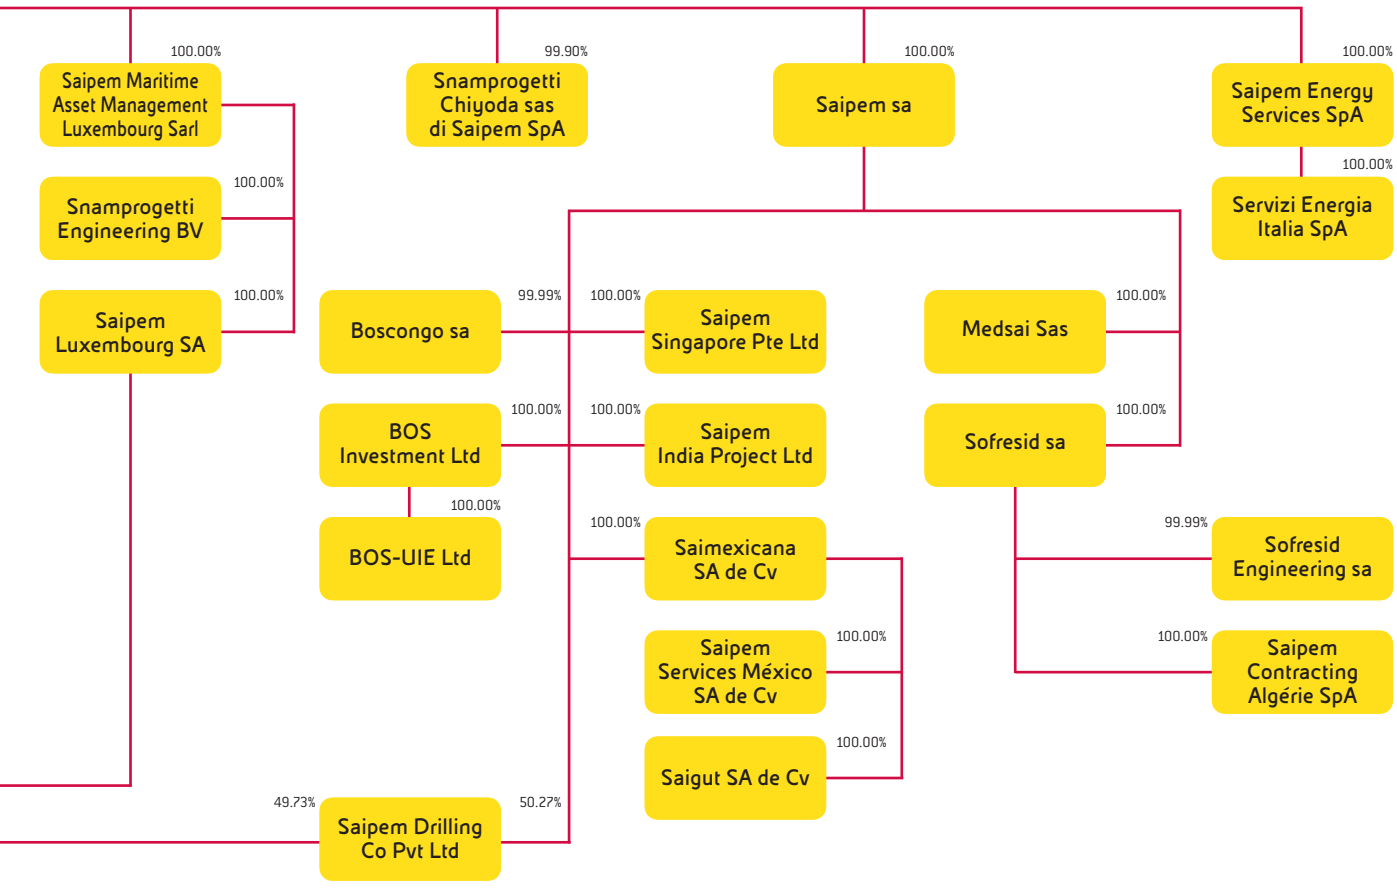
100.00%
Saipem Maritime Asset Management Luxembourg Sarl

99.90%
Snamprogetti Chiyoda sas di Saipem SpA

100.00%
Saipem sa

100.00%
Saipem Energy Services SpA

100.00%
Servizi Energia Italia SpA

100.00%
Snamprogetti Engineering BV

100.00%
Saipem Luxembourg SA

99.99%
Boscongo sa

100.00%
Saipem Singapore Pte Ltd

100.00%
Medsai Sas

100.00%
BOS Investment Ltd

100.00%
Saipem India Project Ltd

100.00%
Sofresid sa

100.00%
BOS-UIE Ltd

100.00%
Saimexicana SA de Cv

99.99%
Sofresid Engineering sa

100.00%
Saipem Services México SA de Cv

100.00%
Saipem Contracting Algérie SpA

100.00%
Saigut SA de Cv

49.73%
50.27%
Saipem Drilling Co Pvt Ltd